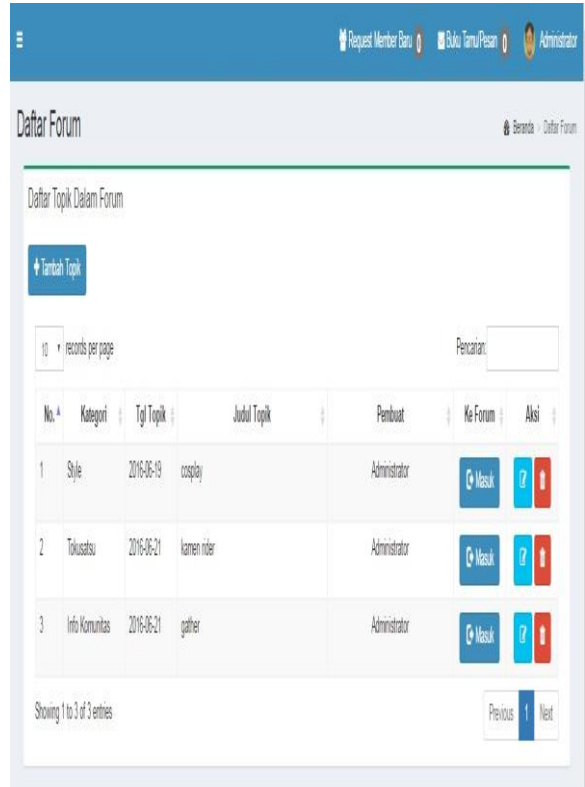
Request Member Baru 0 Buku Tamu/Pesan 0 Administrator

Daftar Forum

Beranda > Daftar Forum

Daftar Topik Dalam Forum

+ Tambah Topik

10 records per page

Pencarian:

| No. | Kategori | Tgl Topik | Judul Topik | Pembuat | Ke Forum | Aksi |
|---|---|---|---|---|---|---|
| 1 | Style | 2016-06-19 | cosplay | Administrator | Masuk | |
| 2 | Tokusatsu | 2016-06-21 | kamen rider | Administrator | Masuk | |
| 3 | Info Komunitas | 2016-06-21 | gather | Administrator | Masuk | |

Showing 1 to 3 of 3 entries

Previous 1 Next